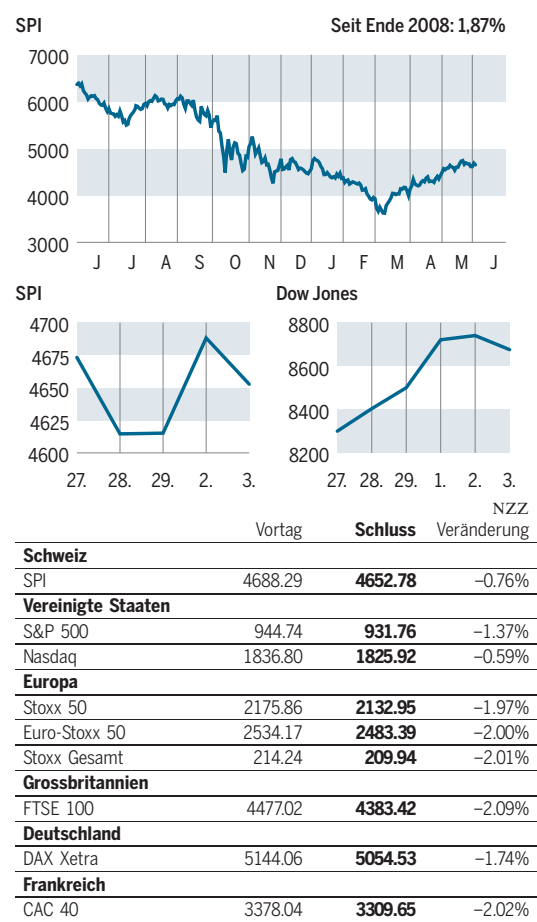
SPI

Seit Ende 2008: 1,87%

7000
6000
5000
4000
3000

J J A S O N D J F M A M J

SPI

4700
4675
4650
4625
4600

27. 28. 29. 2. 3.

Dow Jones

8800
8600
8400
8200

27. 28. 29. 1. 2. 3.

NZZ

| | Vortag | Schluss | Veränderung |
|---|---|---|---|
| **Schweiz** | | | |
| SPI | 4688.29 | **4652.78** | –0.76% |
| **Vereinigte Staaten** | | | |
| S&P 500 | 944.74 | **931.76** | –1.37% |
| Nasdaq | 1836.80 | **1825.92** | –0.59% |
| **Europa** | | | |
| Stoxx 50 | 2175.86 | **2132.95** | –1.97% |
| Euro-Stoxx 50 | 2534.17 | **2483.39** | –2.00% |
| Stoxx Gesamt | 214.24 | **209.94** | –2.01% |
| **Grossbritannien** | | | |
| FTSE 100 | 4477.02 | **4383.42** | –2.09% |
| **Deutschland** | | | |
| DAX Xetra | 5144.06 | **5054.53** | –1.74% |
| **Frankreich** | | | |
| CAC 40 | 3378.04 | **3309.65** | –2.02% |